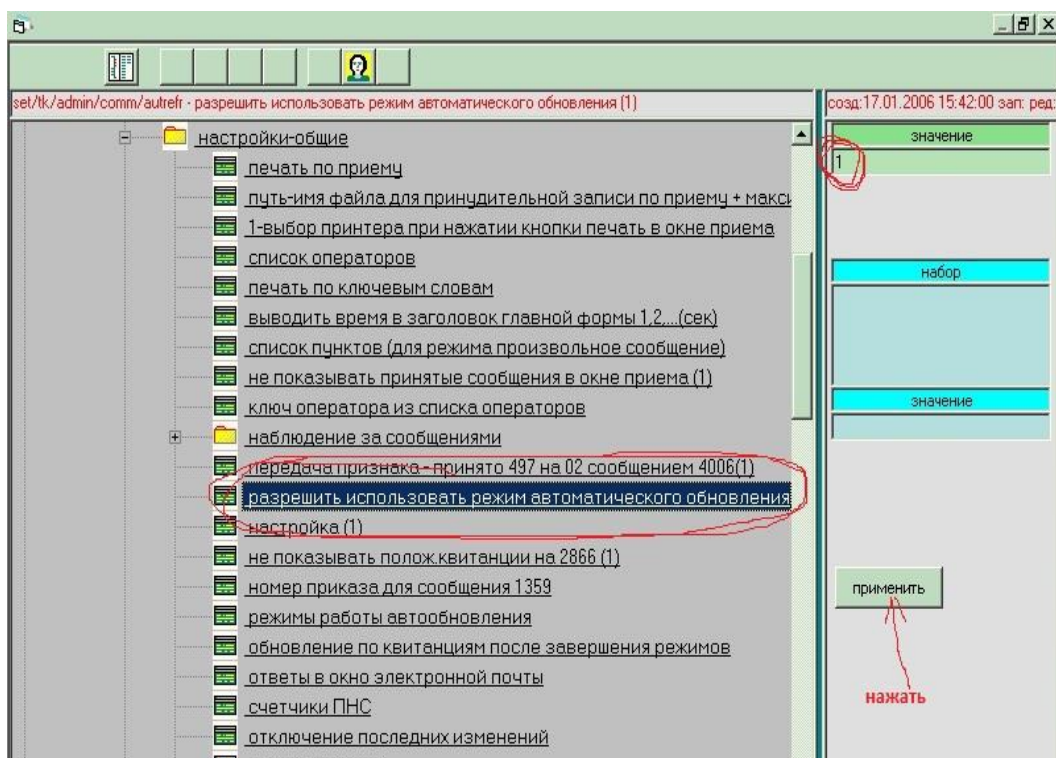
set/tk/admin/comm/autrefr - разрешить использовать режим автоматического обновления (1)

созд:17.01.2006 15:42:00 зап: ред:

настройки-общие
печать по приему
путь-имя файла для принудительной записи по приему + макс
1-выбор принтера при нажатии кнопки печать в окне приема
список операторов
печать по ключевым словам
выводить время в заголовок главной формы 1,2,...(сек)
список пунктов (для режима произвольное сообщение)
не показывать принятые сообщения в окне приема (1)
ключ оператора из списка операторов
наблюдение за сообщениями
передача признака - принято 497 на 02 сообщением 4006(1)
разрешить использовать режим автоматического обновления
настройка (1)
не показывать полож.квитанции на 2866 (1)
номер приказа для сообщения 1359
режимы работы автообновления
обновление по квитанциям после завершения режимов
ответы в окно электронной почты
счетчики ПНС
отключение последних изменений

значение
1

набор

значение

применить

нажать